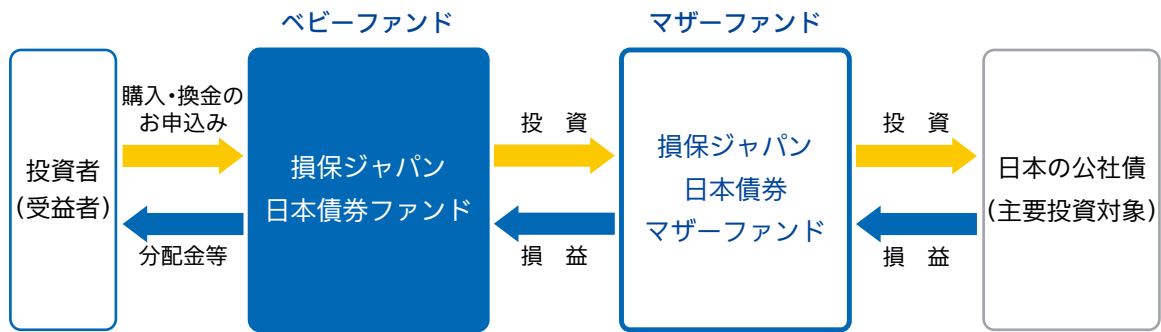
ベビーファンド

マザーファンド

投資者
（受益者）

購入・換金の
お申込み

分配金等

損保ジャパン
日本債券ファンド

投　資

損　益

損保ジャパン
日本債券
マザーファンド

投　資

損　益

日本の公社債
（主要投資対象）